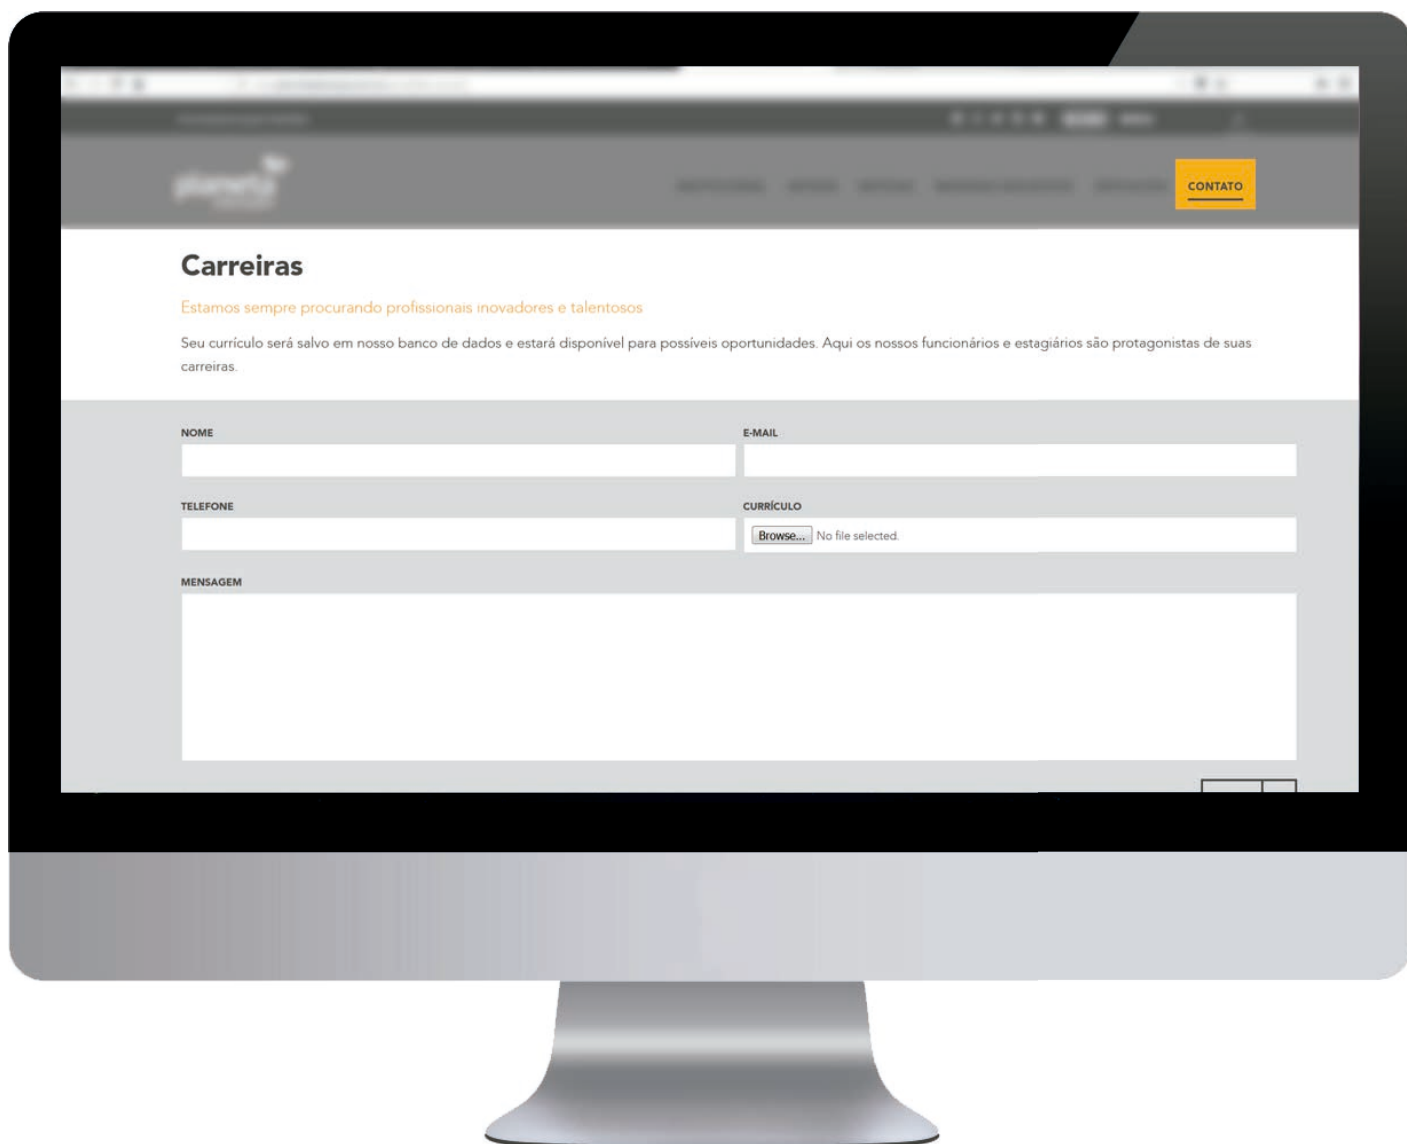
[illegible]

planeta

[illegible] CONTATO

Carreiras

Estamos sempre procurando profissionais inovadores e talentosos

Seu currículo será salvo em nosso banco de dados e estará disponível para possíveis oportunidades. Aqui os nossos funcionários e estagiários são protagonistas de suas carreiras.

NOME

E-MAIL

TELEFONE

CURRÍCULO

Browse... No file selected.

MENSAGEM